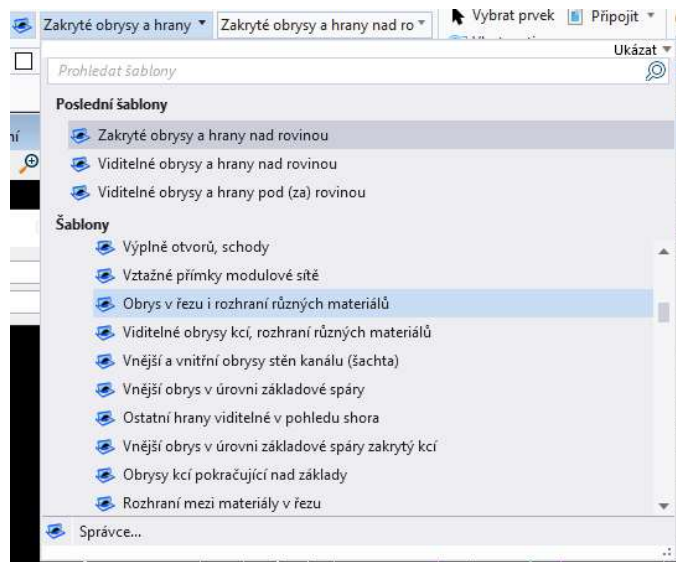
Zakryté obrysy a hrany ▾ Zakryté obrysy a hrany nad ro ▾ Vybrat prvek Připojit ▾

Ukázat ▾

Prohledat šablony

Poslední šablony

Zakryté obrysy a hrany nad rovinou

Viditelné obrysy a hrany nad rovinou

Viditelné obrysy a hrany pod (za) rovinou

Šablony

Výplně otvorů, schody

Vztažné přímky modulové sítě

Obrys v řezu i rozhraní různých materiálů

Viditelné obrysy kcí, rozhraní různých materiálů

Vnější a vnitřní obrysy stěn kanálu (šachta)

Vnější obrys v úrovni základové spáry

Ostatní hrany viditelné v pohledu shora

Vnější obrys v úrovni základové spáry zakrytý kcí

Obrysy kcí pokračující nad základy

Rozhraní mezi materiály v řezu

Správce...